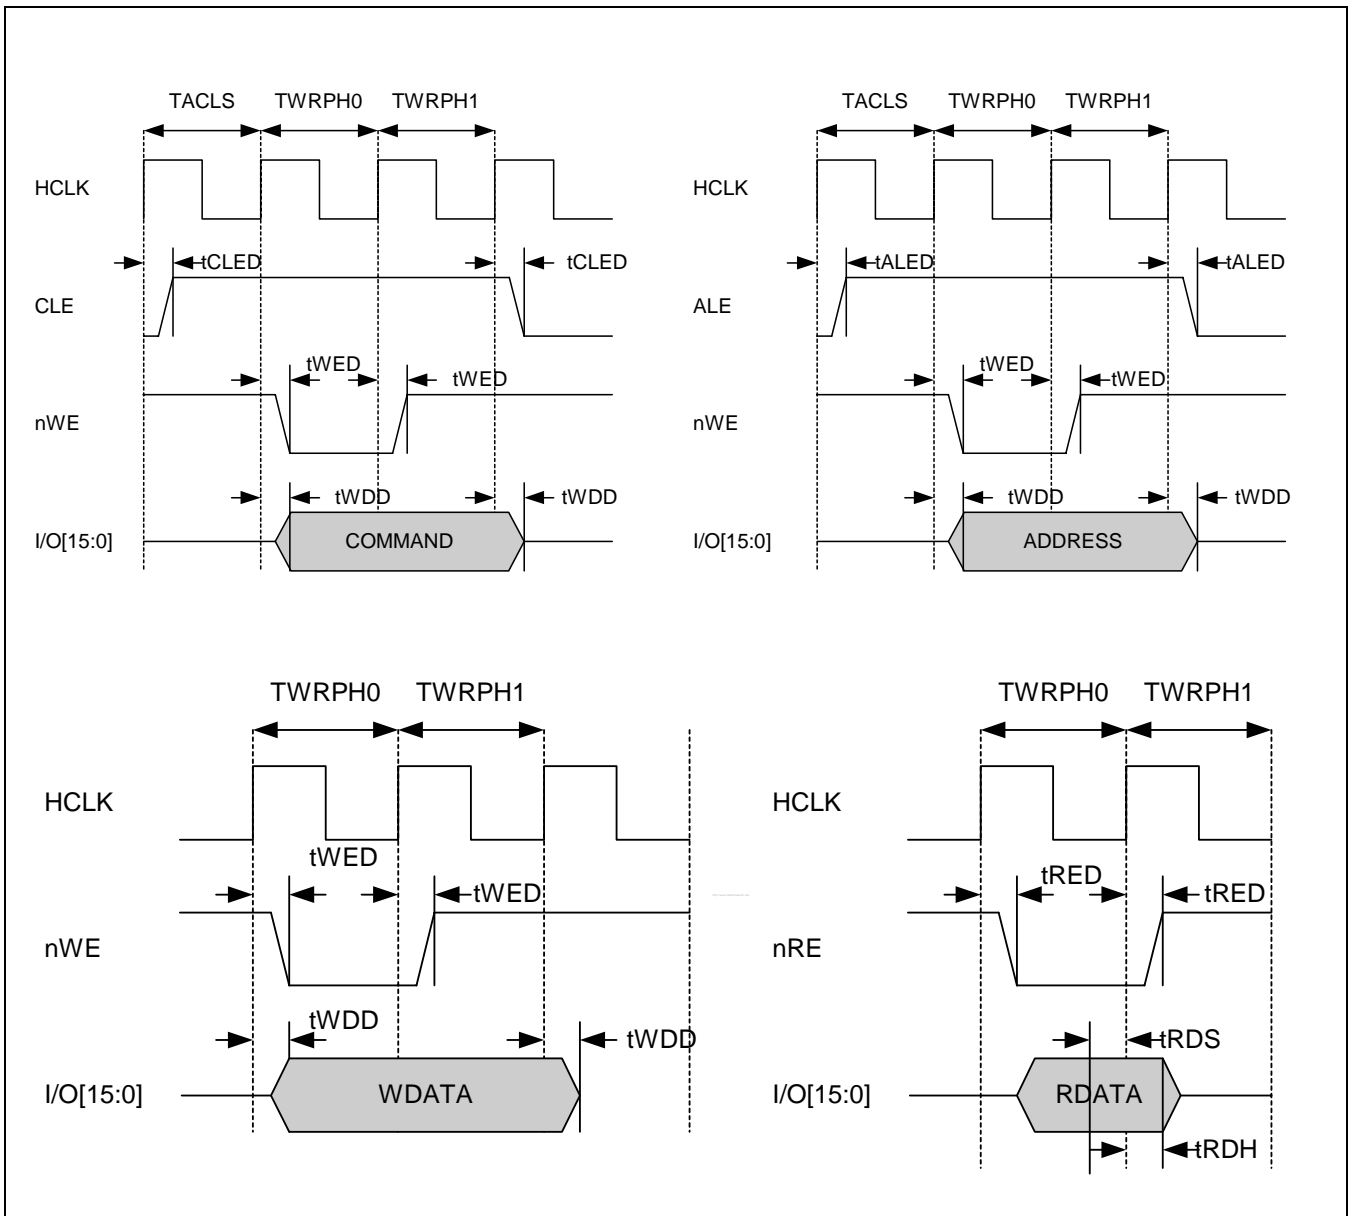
TACLS TWRPH0 TWRPH1

HCLK

tCLED tCLED

CLE

tWED tWED

nWE

tWDD tWDD

I/O[15:0]

COMMAND

TACLS TWRPH0 TWRPH1

HCLK

tALED tALED

ALE

tWED tWED

nWE

tWDD tWDD

I/O[15:0]

ADDRESS

TWRPH0 TWRPH1

HCLK

tWED

tWED

nWE

tWDD

tWDD

I/O[15:0]

WDATA

TWRPH0 TWRPH1

HCLK

tRED

tRED

nRE

tRDS

I/O[15:0]

RDATA

tRDH